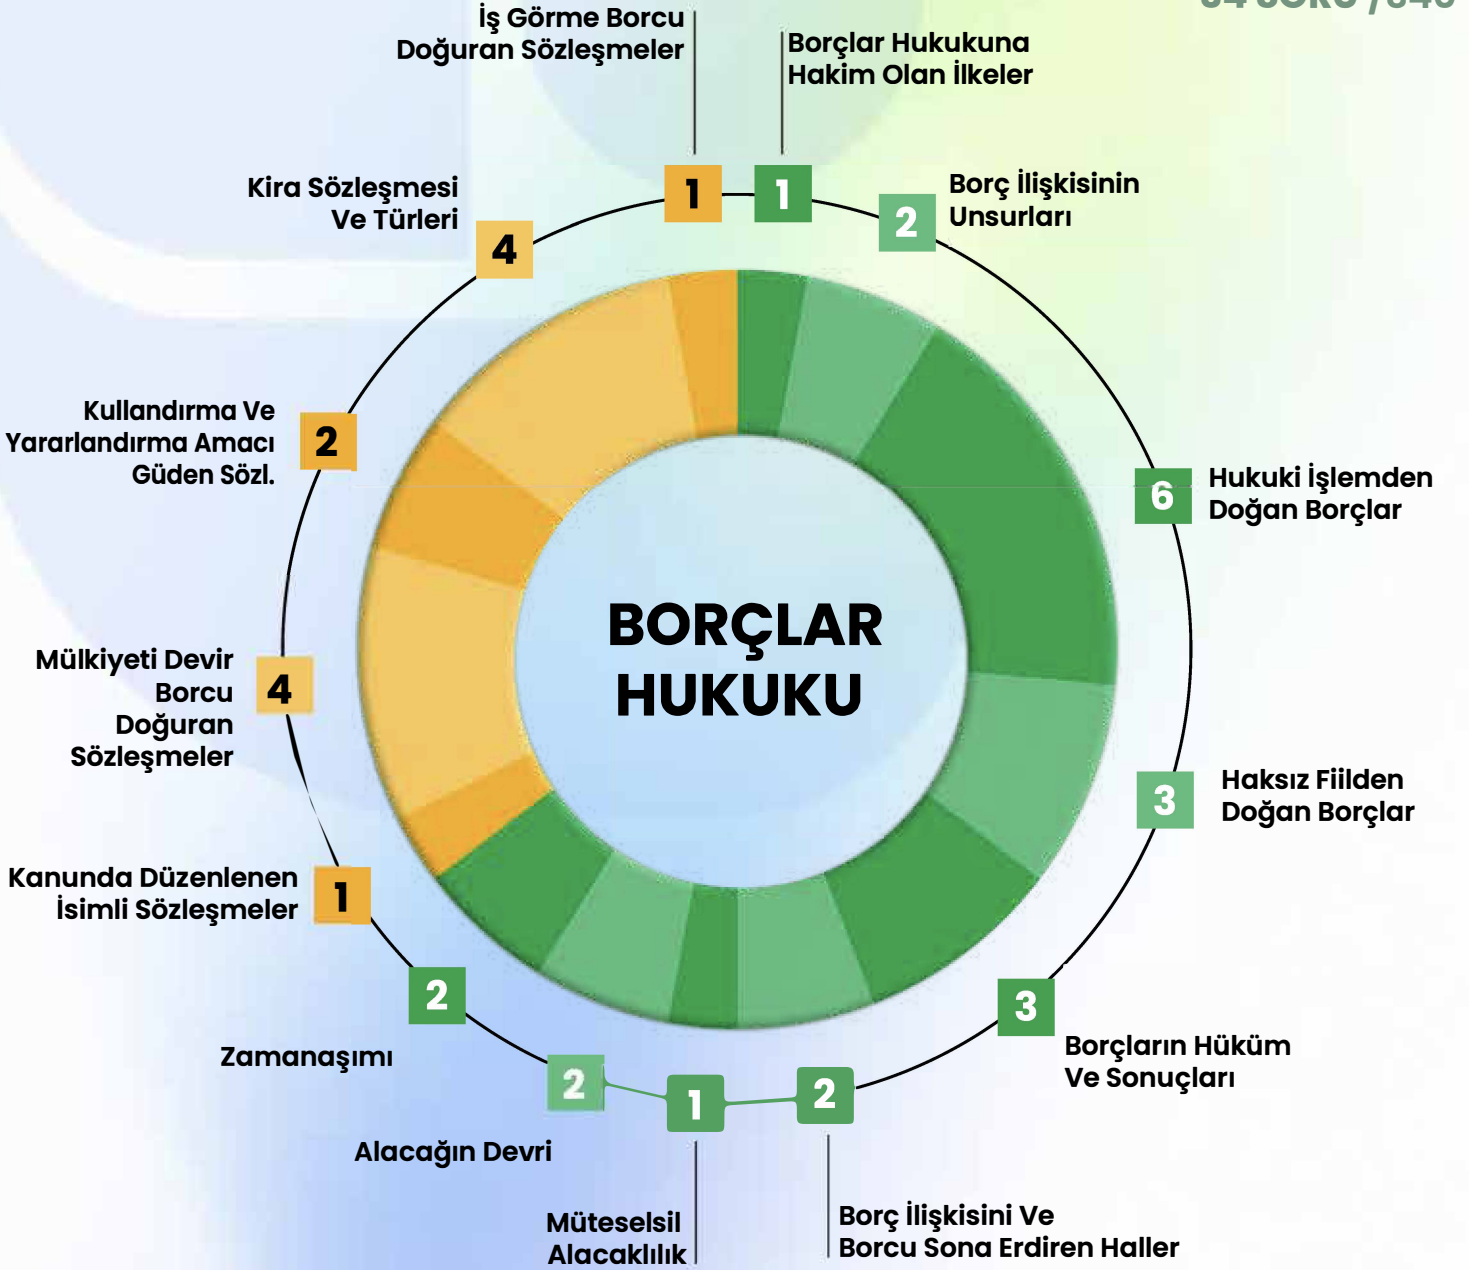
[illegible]

İş Görme Borcu Doğuran Sözleşmeler

1

Borçlar Hukukuna Hakim Olan İlkeler

1

Kira Sözleşmesi Ve Türleri

4

2

Borç İlişkisinin Unsurları

Kullandırma Ve Yararlandırma Amacı Güden Sözl.

2

6

Hukuki İşlemden Doğan Borçlar

BORÇLAR HUKUKU

Mülkiyeti Devir Borcu Doğuran Sözleşmeler

4

3

Haksız Fiilden Doğan Borçlar

Kanunda Düzenlenen İsimli Sözleşmeler

1

2

3

Borçların Hüküm Ve Sonuçları

Zamanaşımı

2

1

2

Alacağın Devri

Müteselsil Alacaklılık

Borç İlişkisini Ve Borcu Sona Erdiren Haller